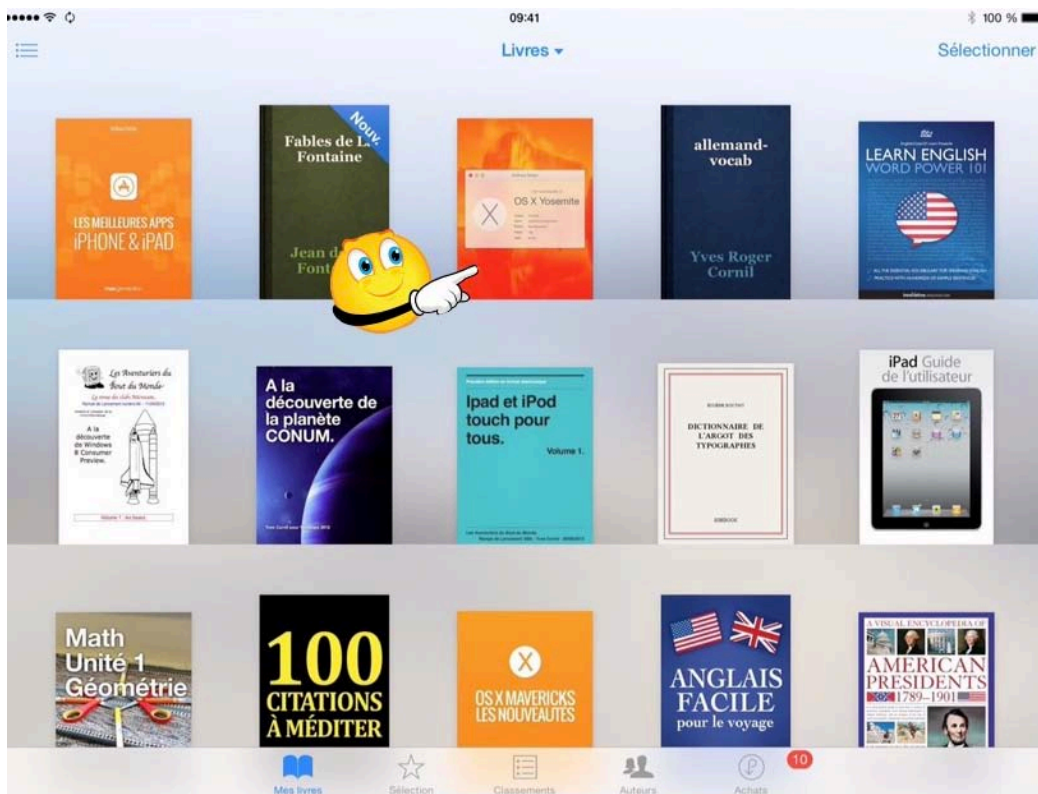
09:41

100 %

Livres

Sélectionner

LES MEILLEURS APPS iPHONE & iPAD

Fables de La Fontaine

Nouv.

Jean de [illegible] Font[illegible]

OS X Yosemite

allemand-vocab

Yves Roger Cornil

LEARN ENGLISH WORD POWER 101

Les Aventuriers du Bout du Monde

A la découverte de Windows 8 Consumer Preview.

A la découverte de la planète CONUM.

Ipad et iPod touch pour tous.

Volume 1.

DICTIONNAIRE DE L'ARGOT DES TYPOGRAPHES

iPad Guide de l'utilisateur

Math Unité 1 Géométrie

100 CITATIONS À MÉDITER

OS X MAVERICKS LES NOUVEAUTES

ANGLAIS FACILE pour le voyage

A VISUAL ENCYCLOPEDIA OF AMERICAN PRESIDENTS 1789–1901

Mes livres

Sélection

Classements

Auteurs

Achats

10